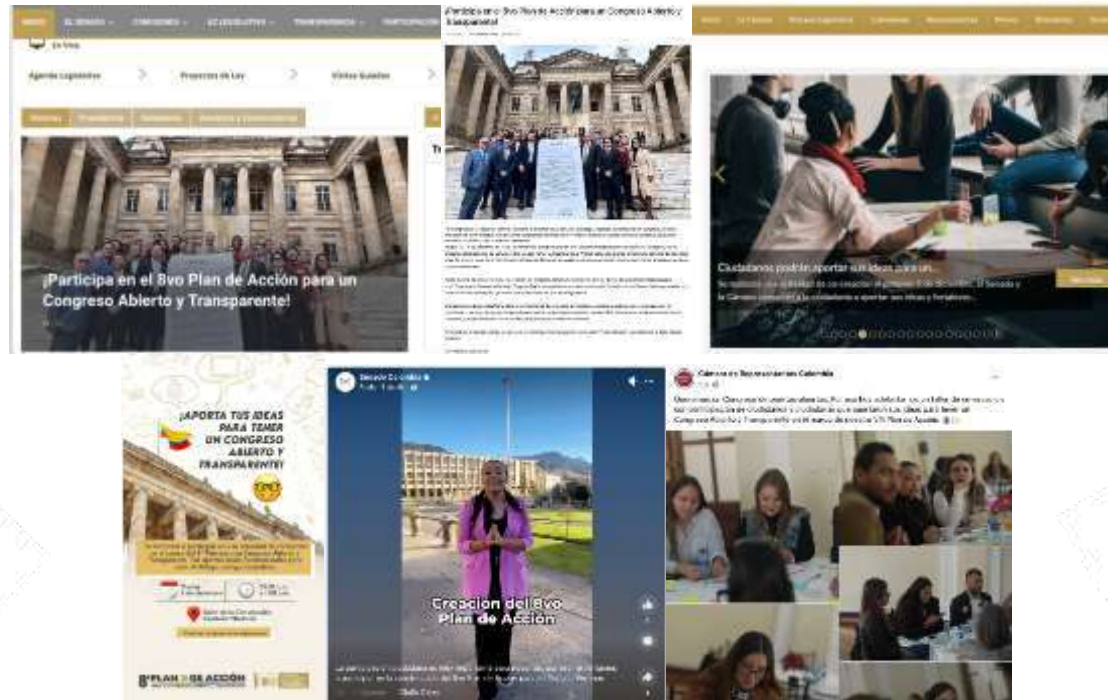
INICIO EL SENADO COMISIONES ACTIVIDAD LEGISLATIVA TRANSPARENCIA PARTICIPACIÓN

En Vivo

Agenda Legislativa

Proyectos de Ley

Visitas Guiadas

¡Participa en el 8vo Plan de Acción para un Congreso Abierto y Transparente!

¡Participa en el 8vo Plan de Acción para un Congreso Abierto y Transparente!

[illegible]

Ciudadanos podrán aportar sus ideas para un...

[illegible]

Ver más

¡APORTA TUS IDEAS PARA TENER UN CONGRESO ABIERTO Y TRANSPARENTE!

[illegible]

8° PLAN DE ACCIÓN

Senado Colombia

Creación del 8vo Plan de Acción

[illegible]

Cámara de Representantes Colombia

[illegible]